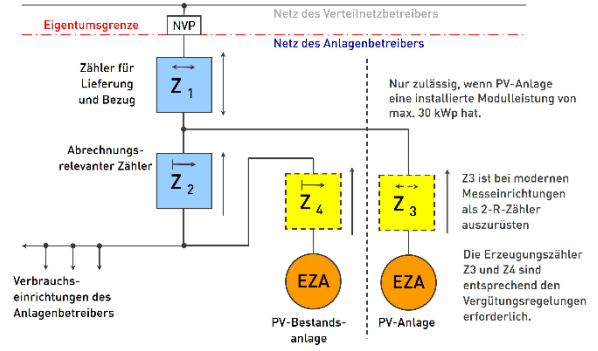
Eigentumsgrenze

NVP

Netz des Verteilnetzbetreibers

Netz des Anlagenbetreibers

Zähler für Lieferung und Bezug

$Z_1$

Nur zulässig, wenn PV-Anlage eine installierte Modulleistung von max. 30 kWp hat.

Abrechnungs-relevanter Zähler

$Z_2$

$Z_4$

$Z_3$

Z3 ist bei modernen Messeinrichtungen als 2-R-Zähler auszurüsten

Die Erzeugungszähler Z3 und Z4 sind entsprechend den Vergütungsregelungen erforderlich.

EZA

EZA

Verbrauchseinrichtungen des Anlagenbetreibers

PV-Bestandsanlage

PV-Anlage